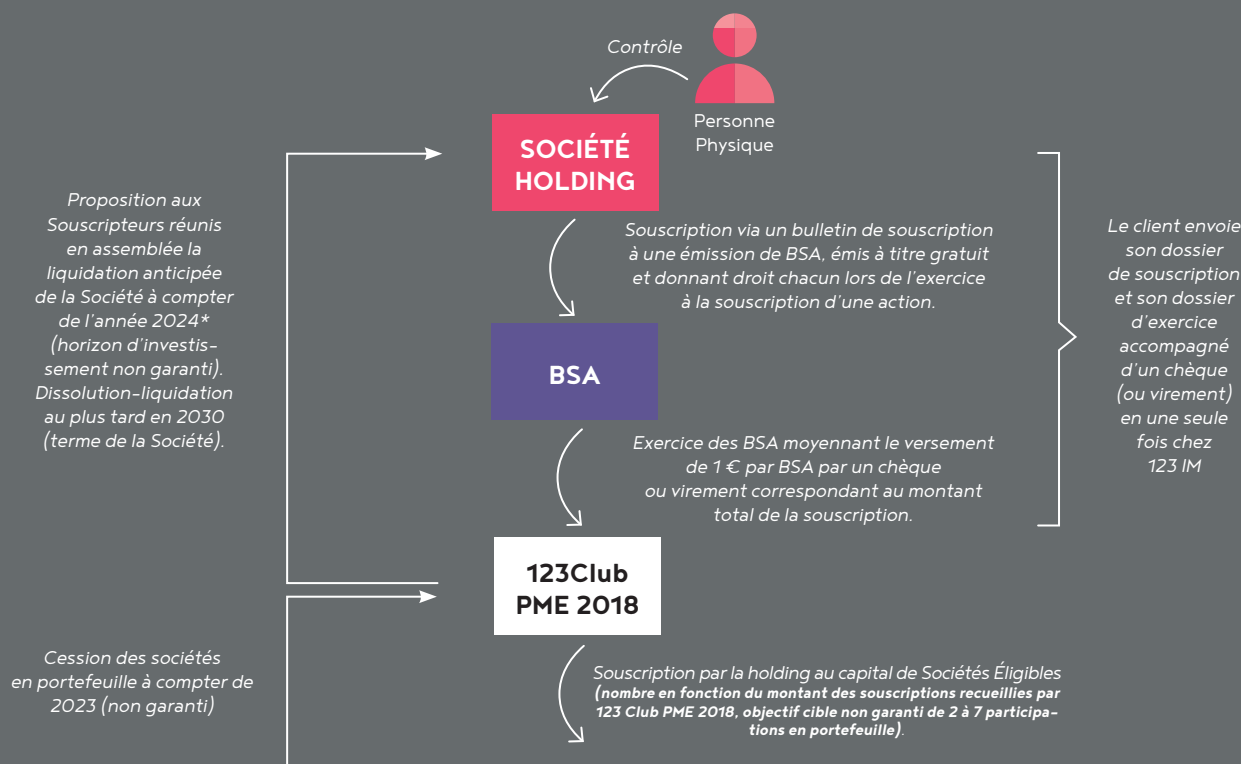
Contrôle

Personne Physique

SOCIÉTÉ HOLDING

Proposition aux Souscripteurs réunis en assemblée la liquidation anticipée de la Société à compter de l'année 2024* (horizon d'investissement non garanti). Dissolution-liquidation au plus tard en 2030 (terme de la Société).

Souscription via un bulletin de souscription à une émission de BSA, émis à titre gratuit et donnant droit chacun lors de l'exercice à la souscription d'une action.

Le client envoie son dossier de souscription et son dossier d'exercice accompagné d'un chèque (ou virement) en une seule fois chez 123 IM

BSA

Exercice des BSA moyennant le versement de 1 € par BSA par un chèque ou virement correspondant au montant total de la souscription.

123Club PME 2018

Cession des sociétés en portefeuille à compter de 2023 (non garanti)

Souscription par la holding au capital de Sociétés Éligibles (nombre en fonction du montant des souscriptions recueillies par 123 Club PME 2018, objectif cible non garanti de 2 à 7 participations en portefeuille).